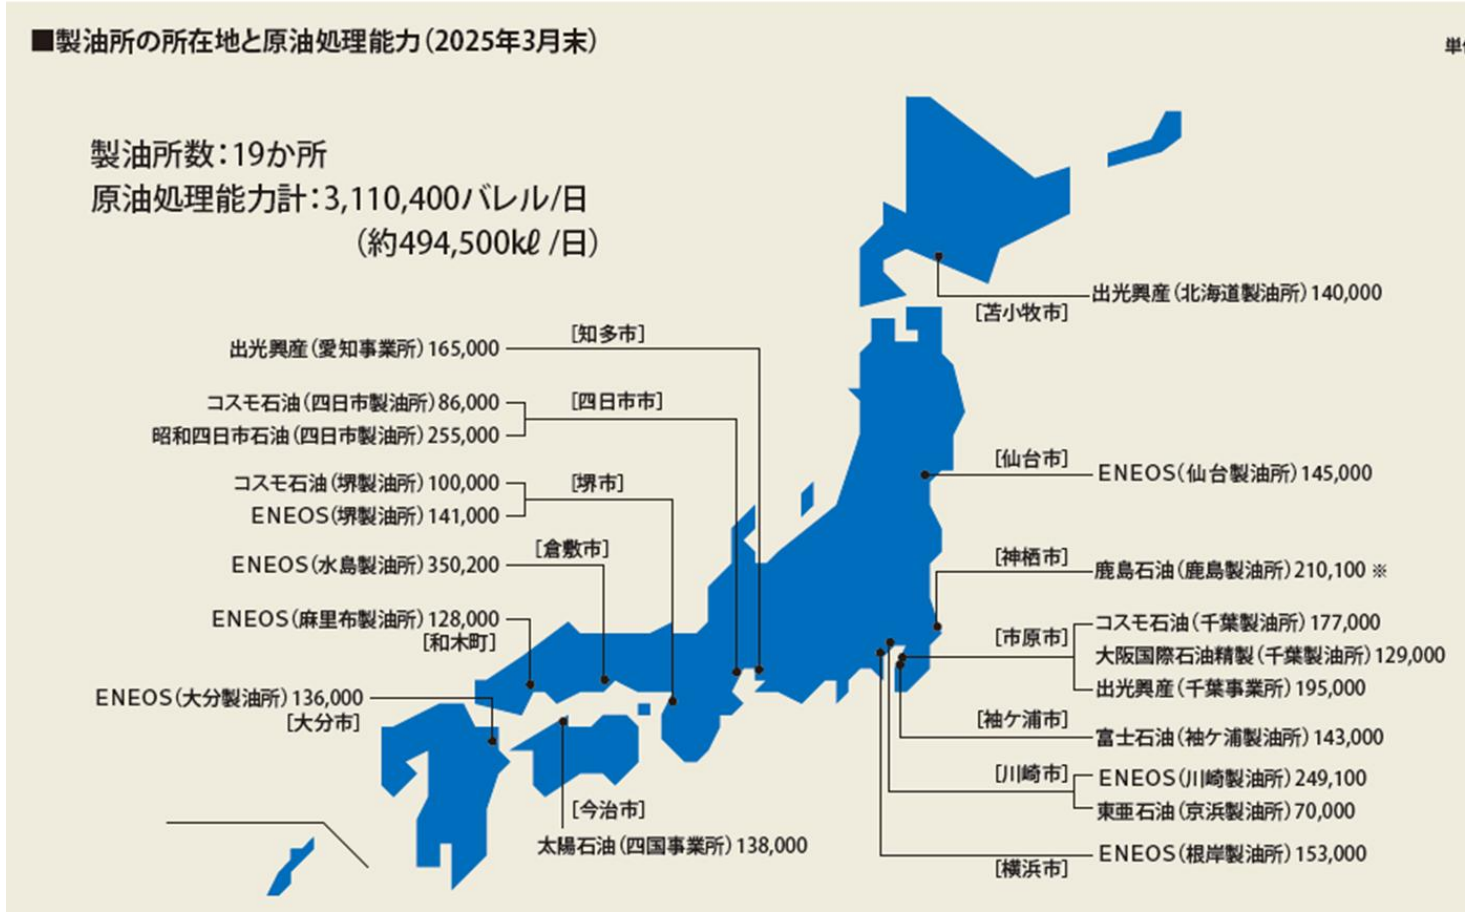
■製油所の所在地と原油処理能力（2025年3月末）

単

製油所数：19か所
原油処理能力計：3,110,400バレル/日
（約494,500kℓ /日）

出光興産（北海道製油所）140,000
[苫小牧市]

出光興産（愛知事業所）165,000
[知多市]

コスモ石油（四日市製油所）86,000
昭和四日市石油（四日市製油所）255,000
[四日市市]

コスモ石油（堺製油所）100,000
ENEOS（堺製油所）141,000
[堺市]

ENEOS（水島製油所）350,200
[倉敷市]

ENEOS（麻里布製油所）128,000
[和木町]

ENEOS（大分製油所）136,000
[大分市]

[今治市]
太陽石油（四国事業所）138,000

[仙台市]
ENEOS（仙台製油所）145,000

[神栖市]
鹿島石油（鹿島製油所）210,100 ※

[市原市]
コスモ石油（千葉製油所）177,000
大阪国際石油精製（千葉製油所）129,000
出光興産（千葉事業所）195,000

[袖ケ浦市]
富士石油（袖ケ浦製油所）143,000

[川崎市]
ENEOS（川崎製油所）249,100
東亜石油（京浜製油所）70,000

ENEOS（根岸製油所）153,000
[横浜市]